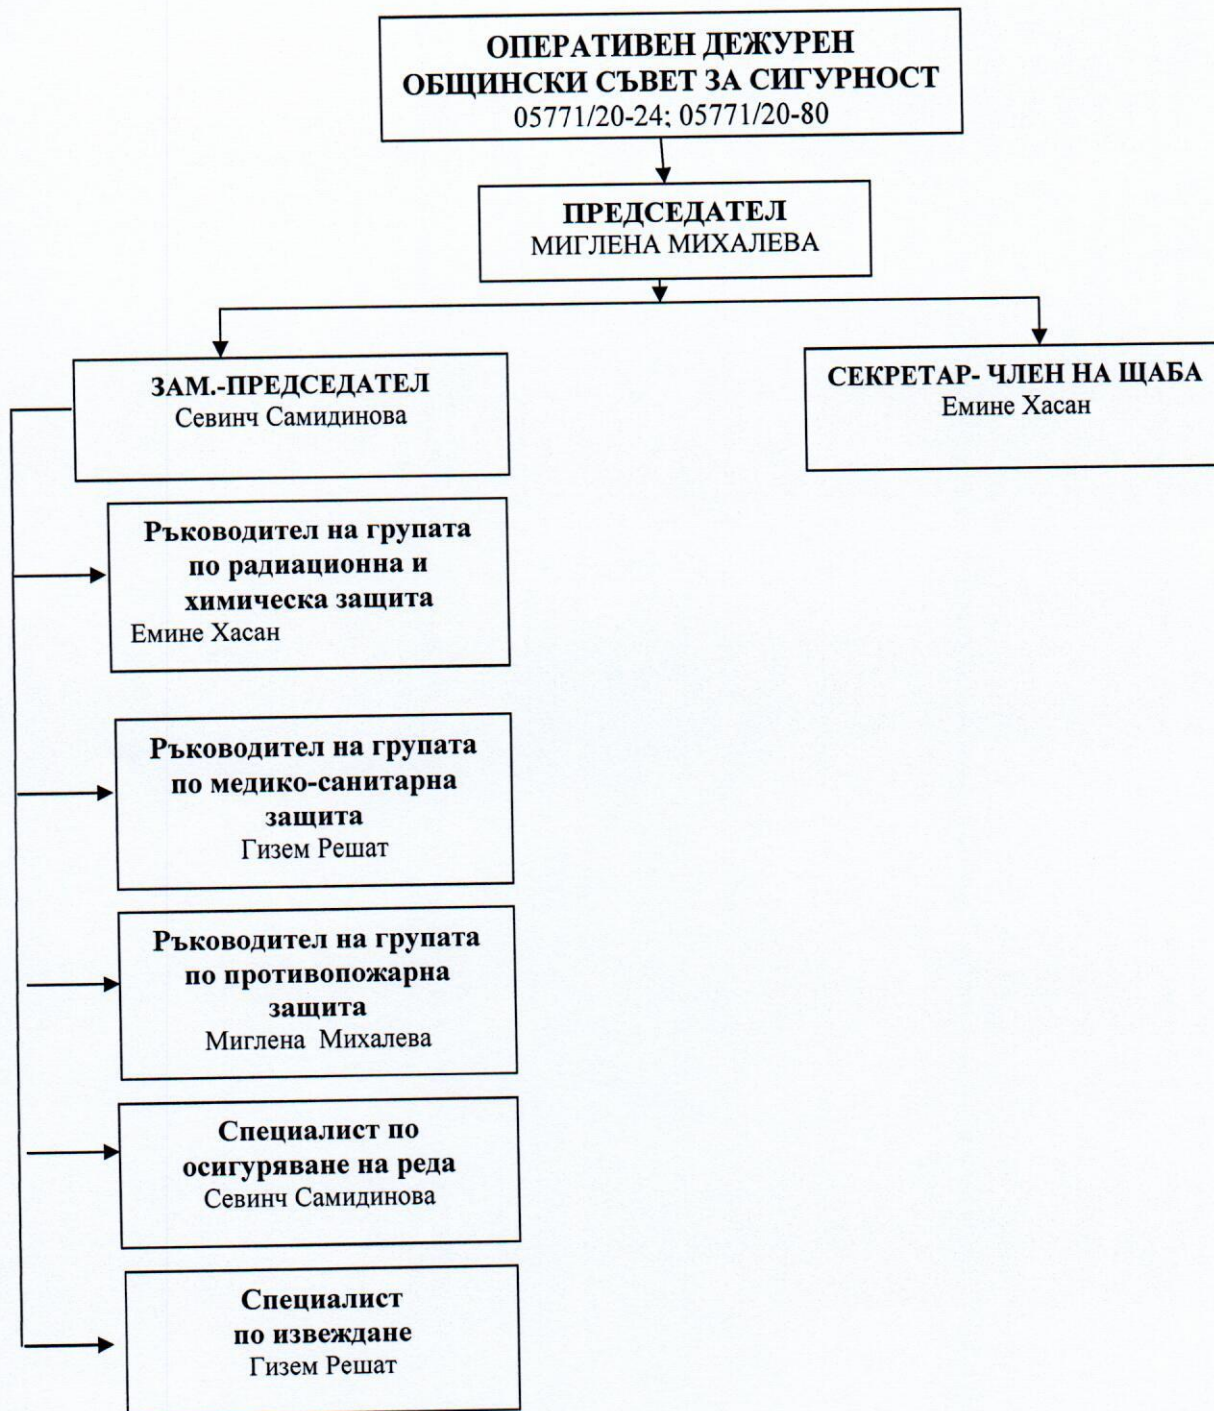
ОПЕРАТИВЕН ДЕЖУРЕН
ОБЩИНСКИ СЪВЕТ ЗА СИГУРНОСТ
05771/20-24; 05771/20-80

ПРЕДСЕДАТЕЛ
МИГЛЕНА МИХАЛЕВА

ЗАМ.-ПРЕДСЕДАТЕЛ
Севинч Самидинова

СЕКРЕТАР- ЧЛЕН НА ЩАБА
Емине Хасан

Ръководител на групата по радиационна и химическа защита
Емине Хасан

Ръководител на групата по медико-санитарна защита
Гизем Решат

Ръководител на групата по противопожарна защита
Миглена Михалева

Специалист по осигуряване на реда
Севинч Самидинова

Специалист по извеждане
Гизем Решат